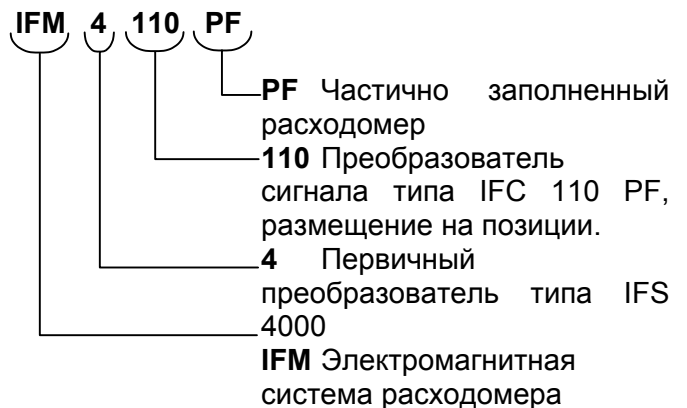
IFM 4 110 PF

PF Частично заполненный расходомер

110 Преобразователь сигнала типа IFC 110 PF, размещение на позиции.

4 Первичный преобразователь типа IFS 4000

IFM Электромагнитная система расходомера